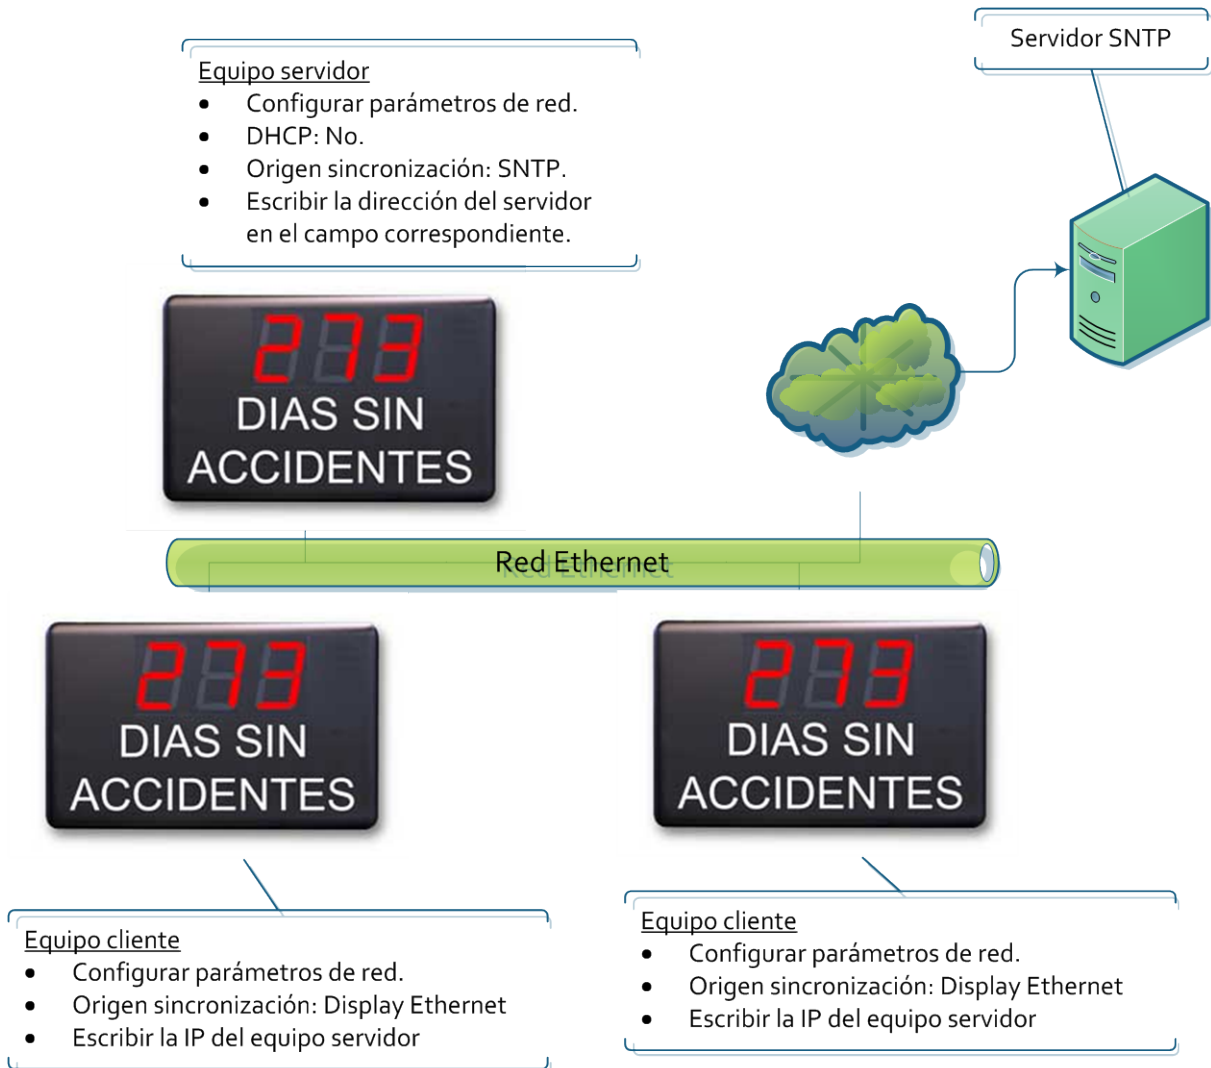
Equipo servidor

- Configurar parámetros de red.
- DHCP: No.
- Origen sincronización: SNTP.
- Escribir la dirección del servidor en el campo correspondiente.

Servidor SNTP

273
DIAS SIN
ACCIDENTES

Red Ethernet

273
DIAS SIN
ACCIDENTES

273
DIAS SIN
ACCIDENTES

Equipo cliente

- Configurar parámetros de red.
- Origen sincronización: Display Ethernet
- Escribir la IP del equipo servidor

Equipo cliente

- Configurar parámetros de red.
- Origen sincronización: Display Ethernet
- Escribir la IP del equipo servidor